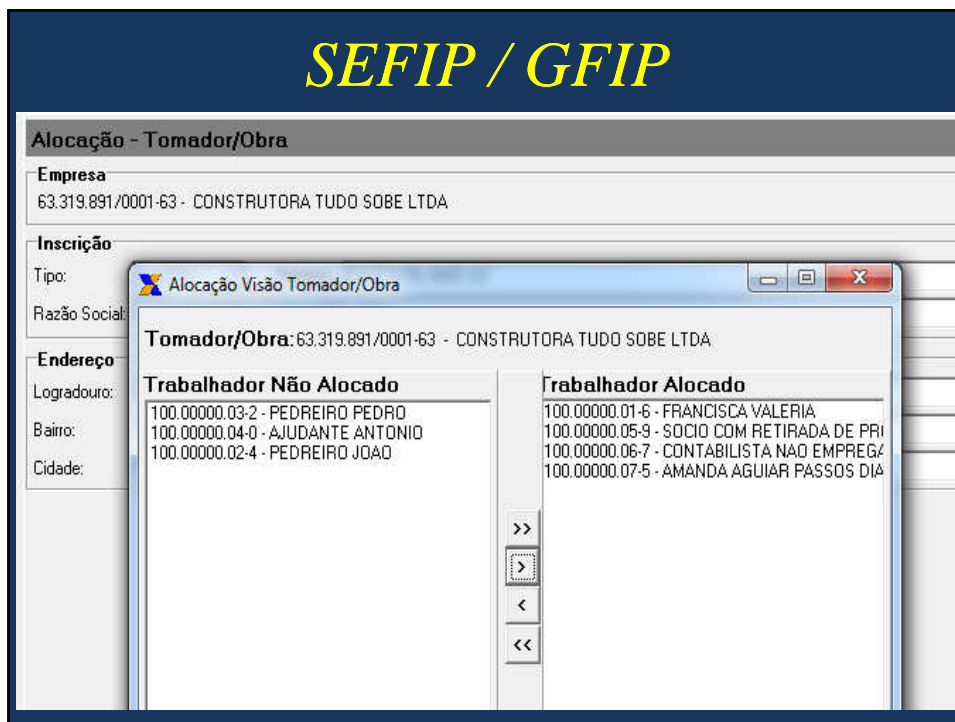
SEFIP / GFIP

Alocação - Tomador/Obra

Empresa

63.319.891/0001-63 - CONSTRUTORA TUDO SOBE LTDA

Inscrição

Tipo:

Razão Social:

Endereço

Logradouro:

Bairro:

Cidade:

Alocação Visão Tomador/Obra

Tomador/Obra: 63.319.891/0001-63 - CONSTRUTORA TUDO SOBE LTDA

Trabalhador Não Alocado

100.00000.03-2 - PEDREIRO PEDRO
100.00000.04-0 - AJUDANTE ANTONIO
100.00000.02-4 - PEDREIRO JOAO

>>
>
<
<<

Trabalhador Alocado

100.00000.01-6 - FRANCISCA VALERIA
100.00000.05-9 - SOCIO COM RETIRADA DE PR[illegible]
100.00000.06-7 - CONTABILISTA NAO EMPREG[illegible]
100.00000.07-5 - AMANDA AGUIAR PASSOS DIA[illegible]